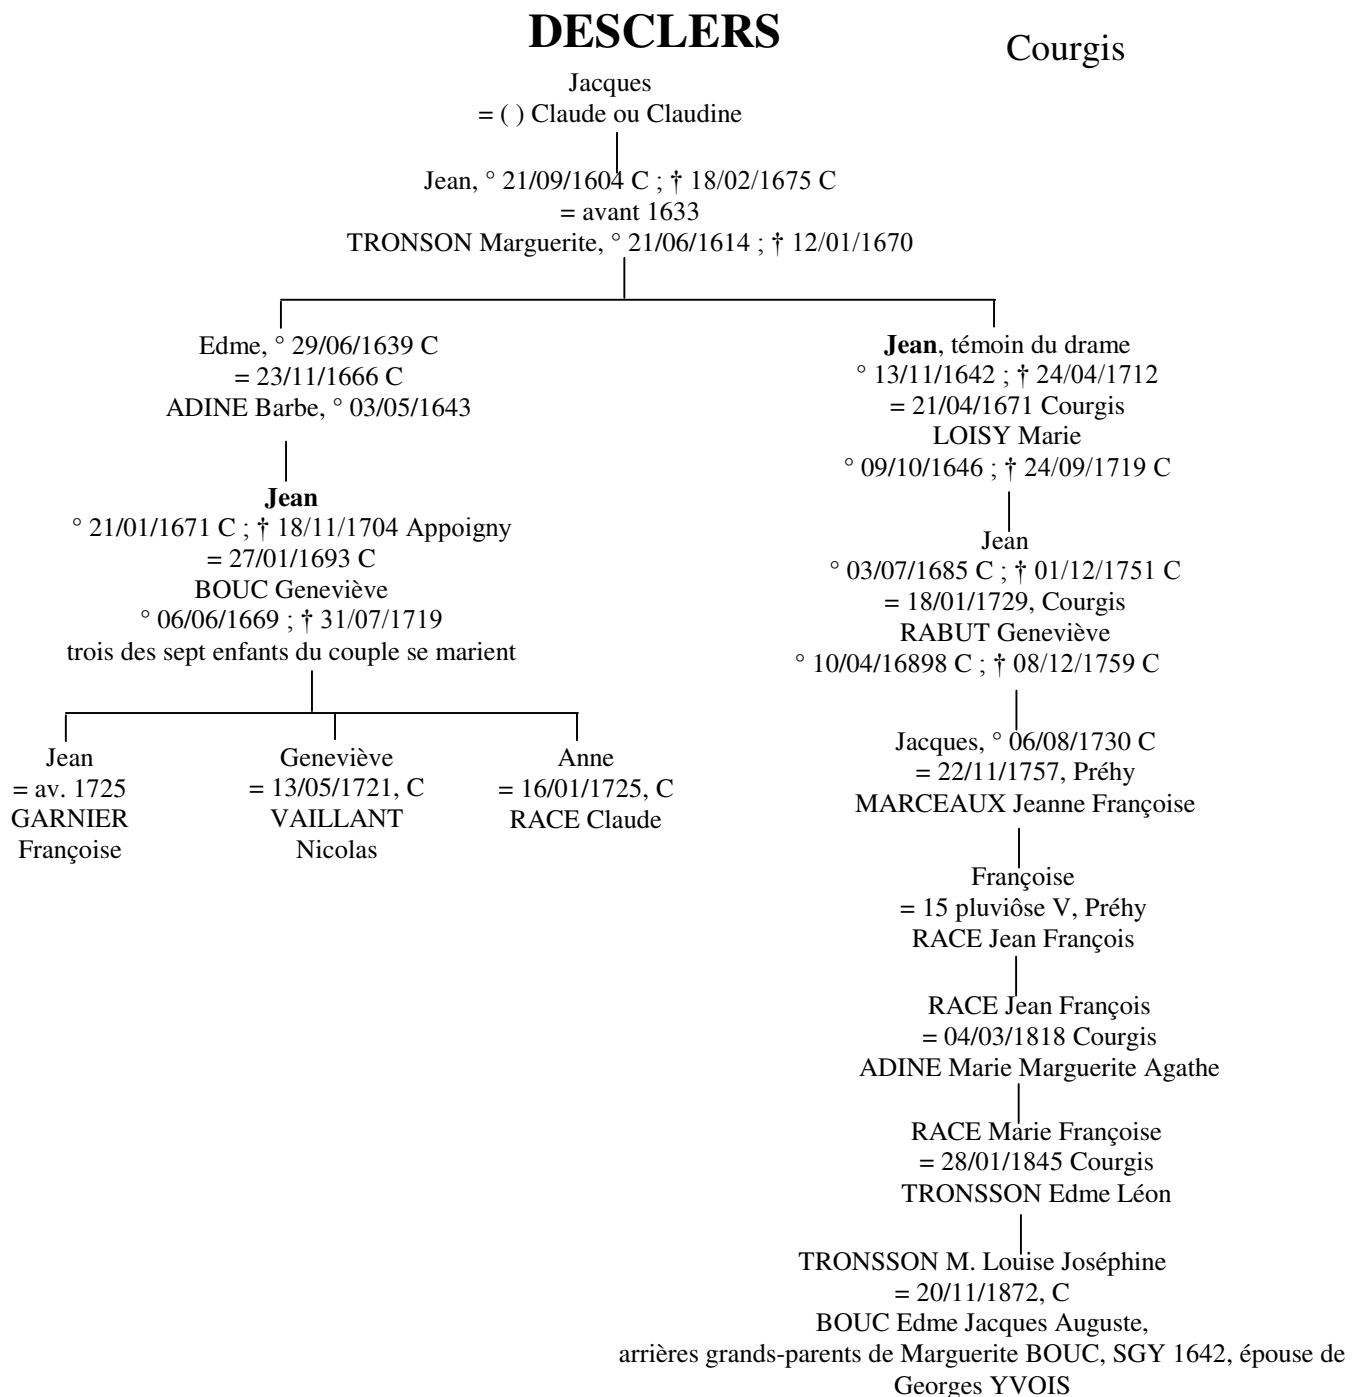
DESCLERS

Courgis

Jacques
= ( ) Claude ou Claudine

Jean, ° 21/09/1604 C ; † 18/02/1675 C
= avant 1633
TRONSON Marguerite, ° 21/06/1614 ; † 12/01/1670

Edme, ° 29/06/1639 C
= 23/11/1666 C
ADINE Barbe, ° 03/05/1643

Jean
° 21/01/1671 C ; † 18/11/1704 Appoigny
= 27/01/1693 C
BOUC Geneviève
° 06/06/1669 ; † 31/07/1719
trois des sept enfants du couple se marient

Jean
= av. 1725
GARNIER
Françoise

Geneviève
= 13/05/1721, C
VAILLANT
Nicolas

Anne
= 16/01/1725, C
RACE Claude

Jean, témoin du drame
° 13/11/1642 ; † 24/04/1712
= 21/04/1671 Courgis
LOISY Marie
° 09/10/1646 ; † 24/09/1719 C

Jean
° 03/07/1685 C ; † 01/12/1751 C
= 18/01/1729, Courgis
RABUT Geneviève
° 10/04/16898 C ; † 08/12/1759 C

Jacques, ° 06/08/1730 C
= 22/11/1757, Préhy
MARCEAUX Jeanne Françoise

Françoise
= 15 pluviôse V, Préhy
RACE Jean François

RACE Jean François
= 04/03/1818 Courgis
ADINE Marie Marguerite Agathe

RACE Marie Françoise
= 28/01/1845 Courgis
TRONSSON Edme Léon

TRONSSON M. Louise Joséphine
= 20/11/1872, C
BOUC Edme Jacques Auguste,
arrières grands-parents de Marguerite BOUC, SGY 1642, épouse de Georges YVOIS